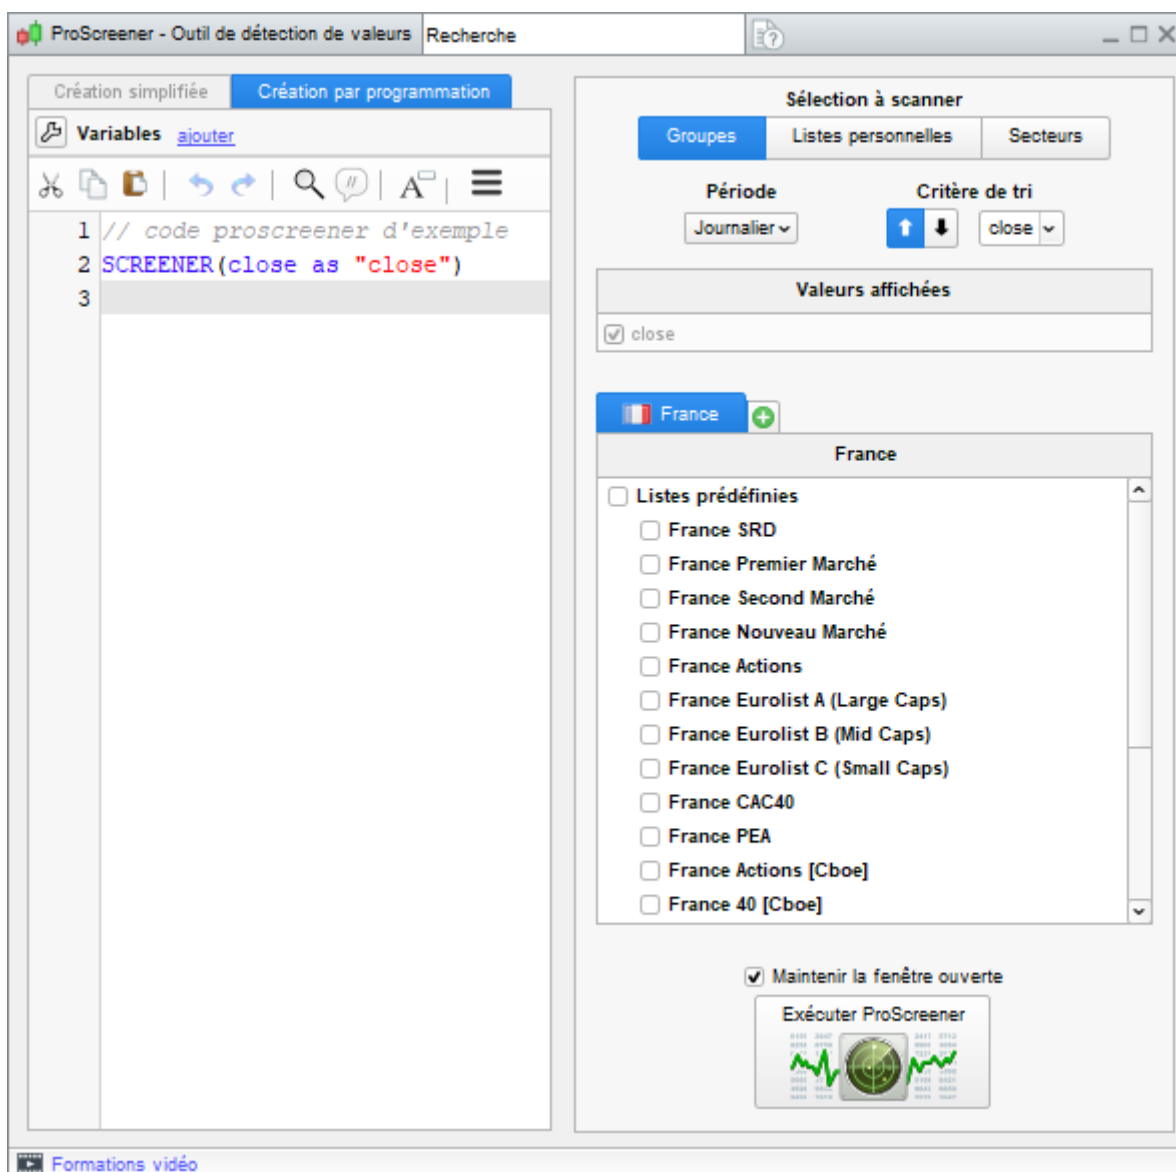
ProScreener - Outil de détection de valeurs Recherche

Création simplifiée Création par programmation

Variables ajouter

1 // code proscreener d'exemple
2 SCREENER(close as "close")
3

Sélection à scanner

Groupes Listes personnelles Secteurs

Période
Journalier

Critère de tri
close

Valeurs affichées

close

France

France

Listes prédéfinies
France SRD
France Premier Marché
France Second Marché
France Nouveau Marché
France Actions
France Eurolist A (Large Caps)
France Eurolist B (Mid Caps)
France Eurolist C (Small Caps)
France CAC40
France PEA
France Actions [Cboe]
France 40 [Cboe]

Maintenir la fenêtre ouverte

Exécuter ProScreener

Formations vidéo